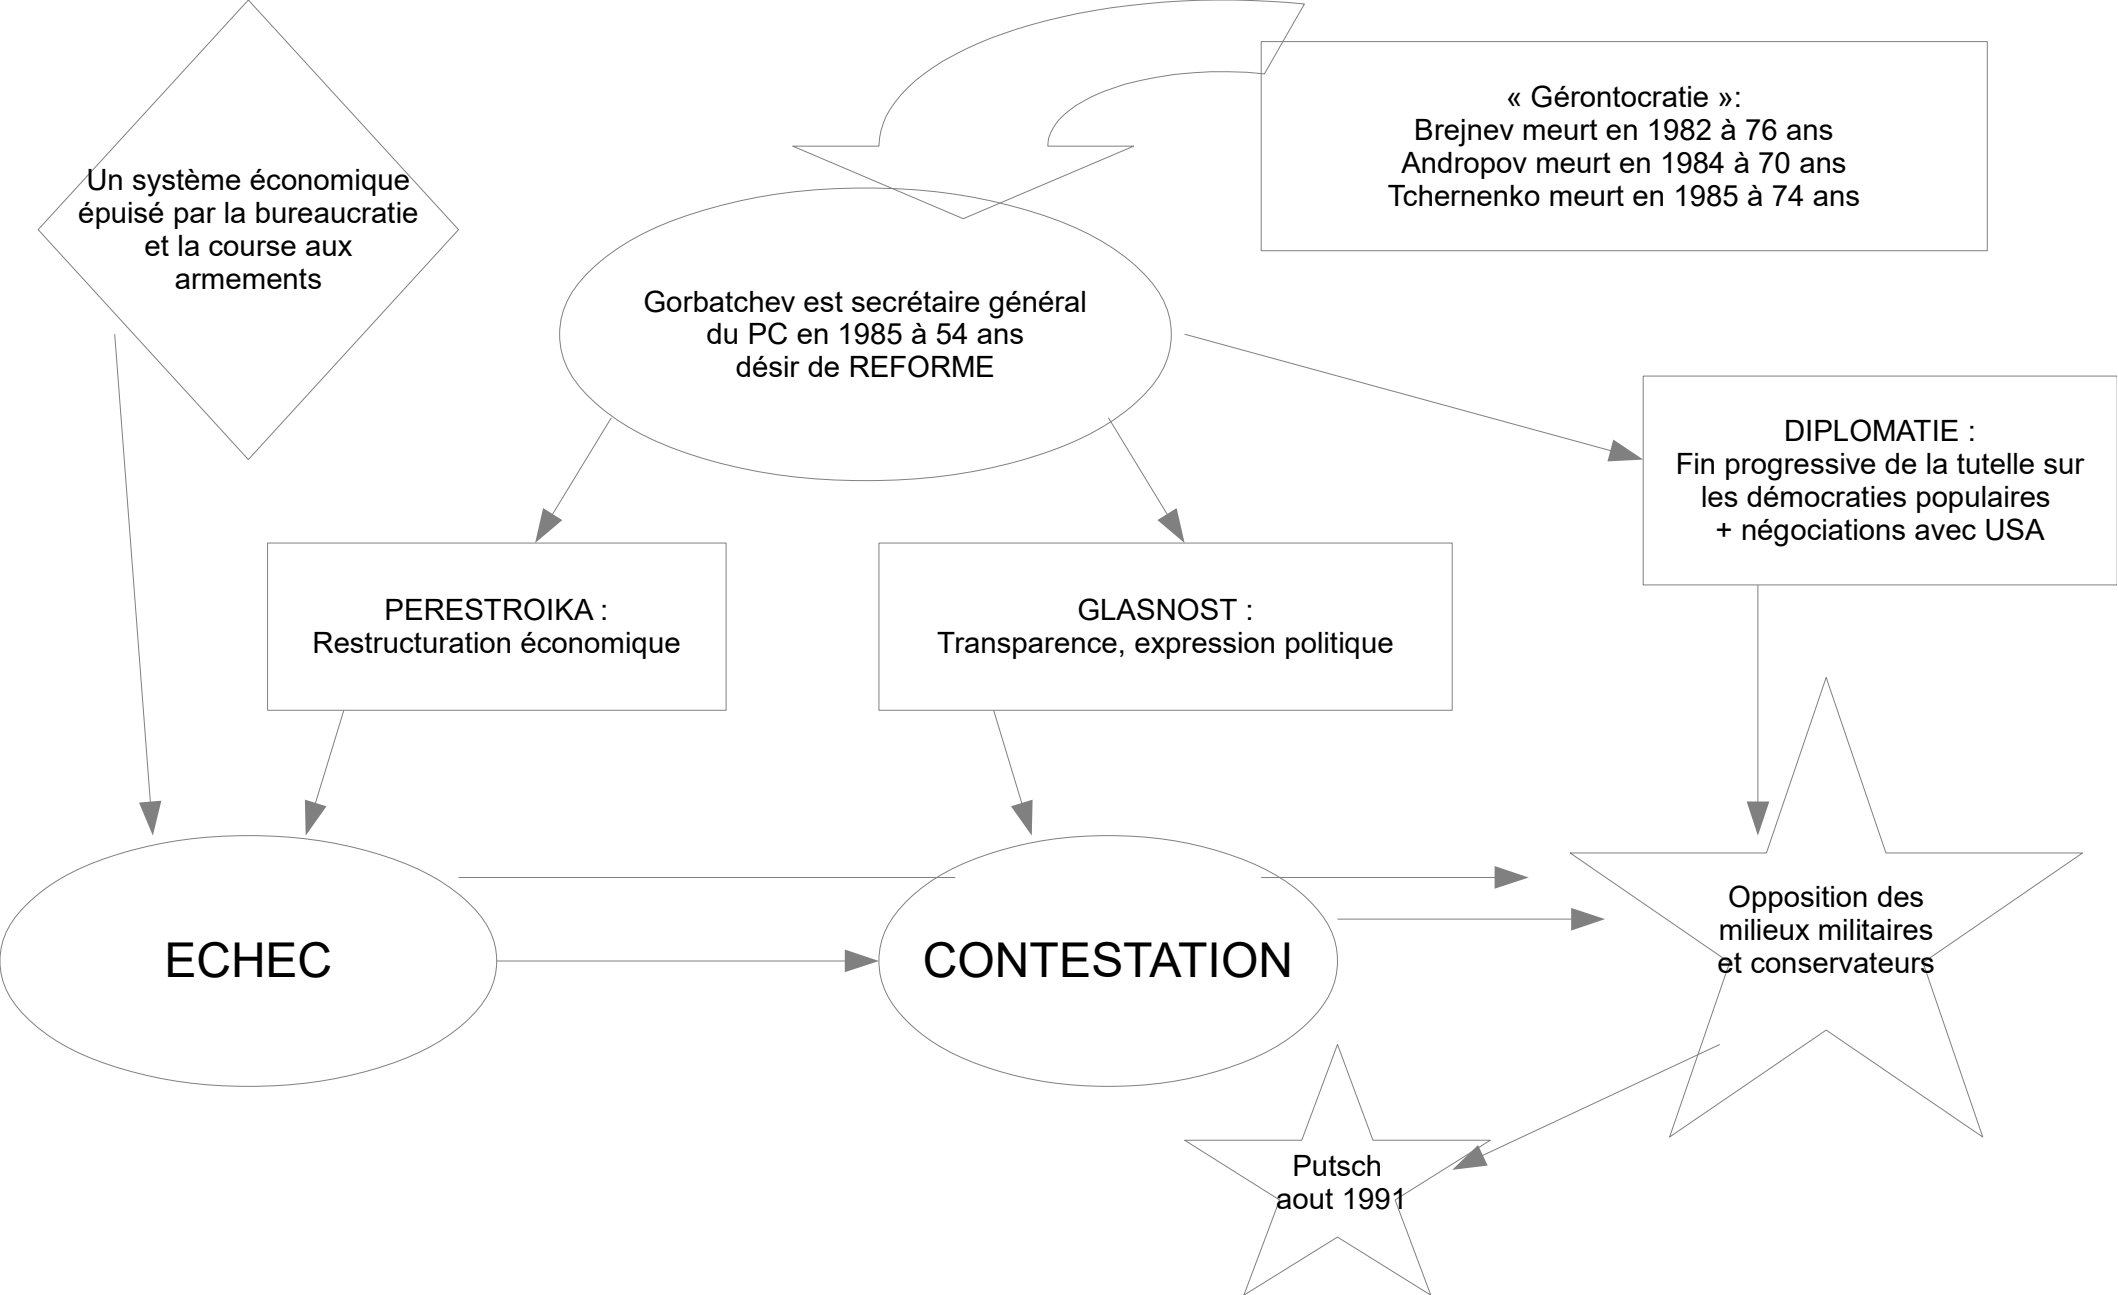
Un système économique épuisé par la bureaucratie et la course aux armements

« Gérontocratie »:
Brejnev meurt en 1982 à 76 ans
Andropov meurt en 1984 à 70 ans
Tchernenko meurt en 1985 à 74 ans

Gorbatchev est secrétaire général du PC en 1985 à 54 ans
désir de REFORME

DIPLOMATIE :
Fin progressive de la tutelle sur les démocraties populaires
+ négociations avec USA

PERESTROIKA :
Restructuration économique

GLASNOST :
Transparence, expression politique

ECHEC

CONTESTATION

Opposition des milieux militaires et conservateurs

Putsch aout 1991